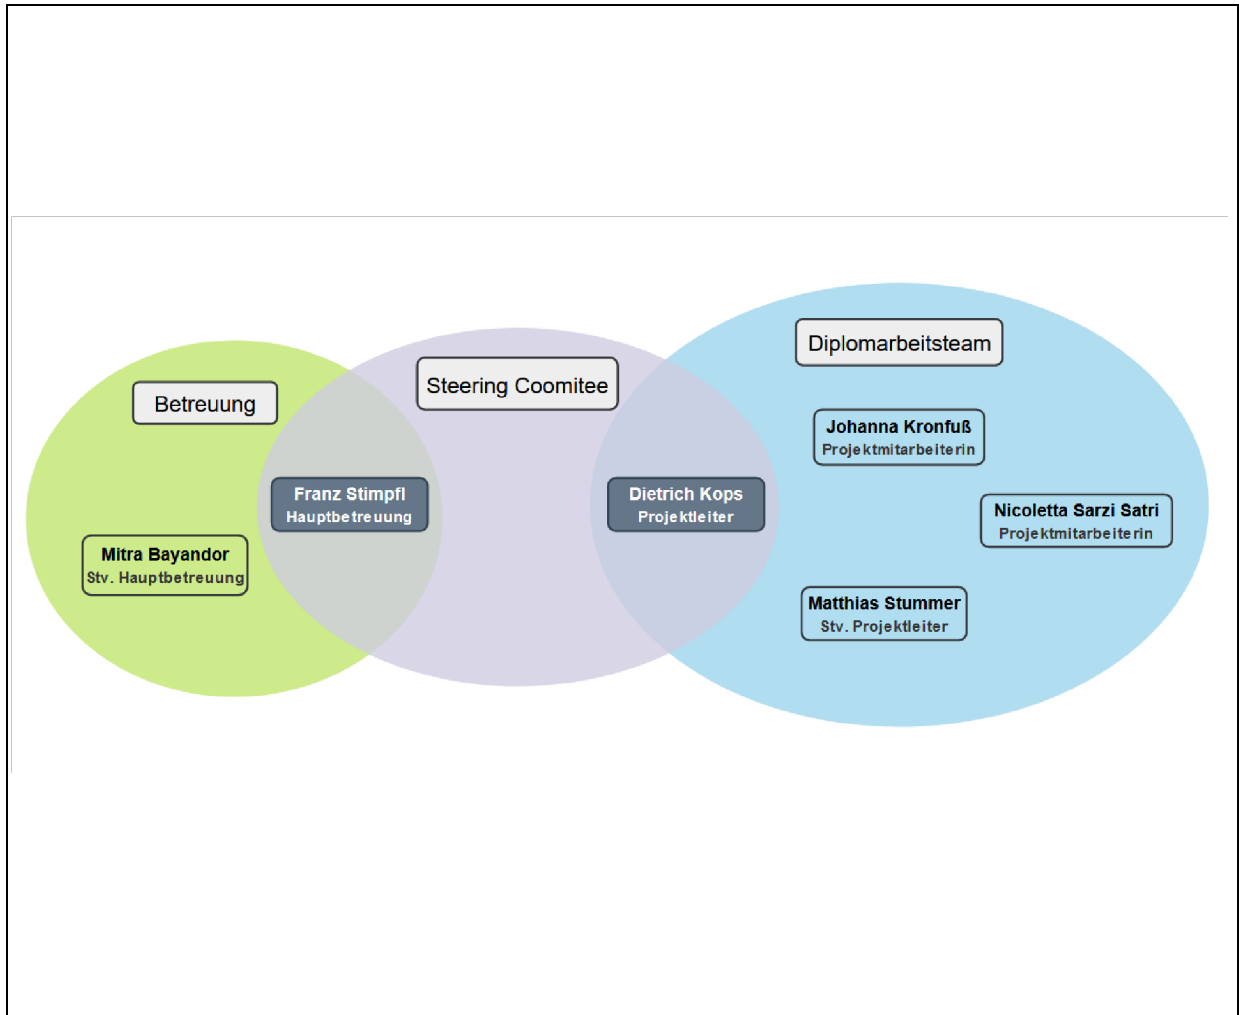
Betreuung

Steering Coomitee

Diplomarbeitsteam

Johanna Kronfuß
Projektmitarbeiterin

Franz Stimpfl
Hauptbetreuung

Dietrich Kops
Projektleiter

Nicoletta Sarzi Satri
Projektmitarbeiterin

Mitra Bayandor
Stv. Hauptbetreuung

Matthias Stummer
Stv. Projektleiter